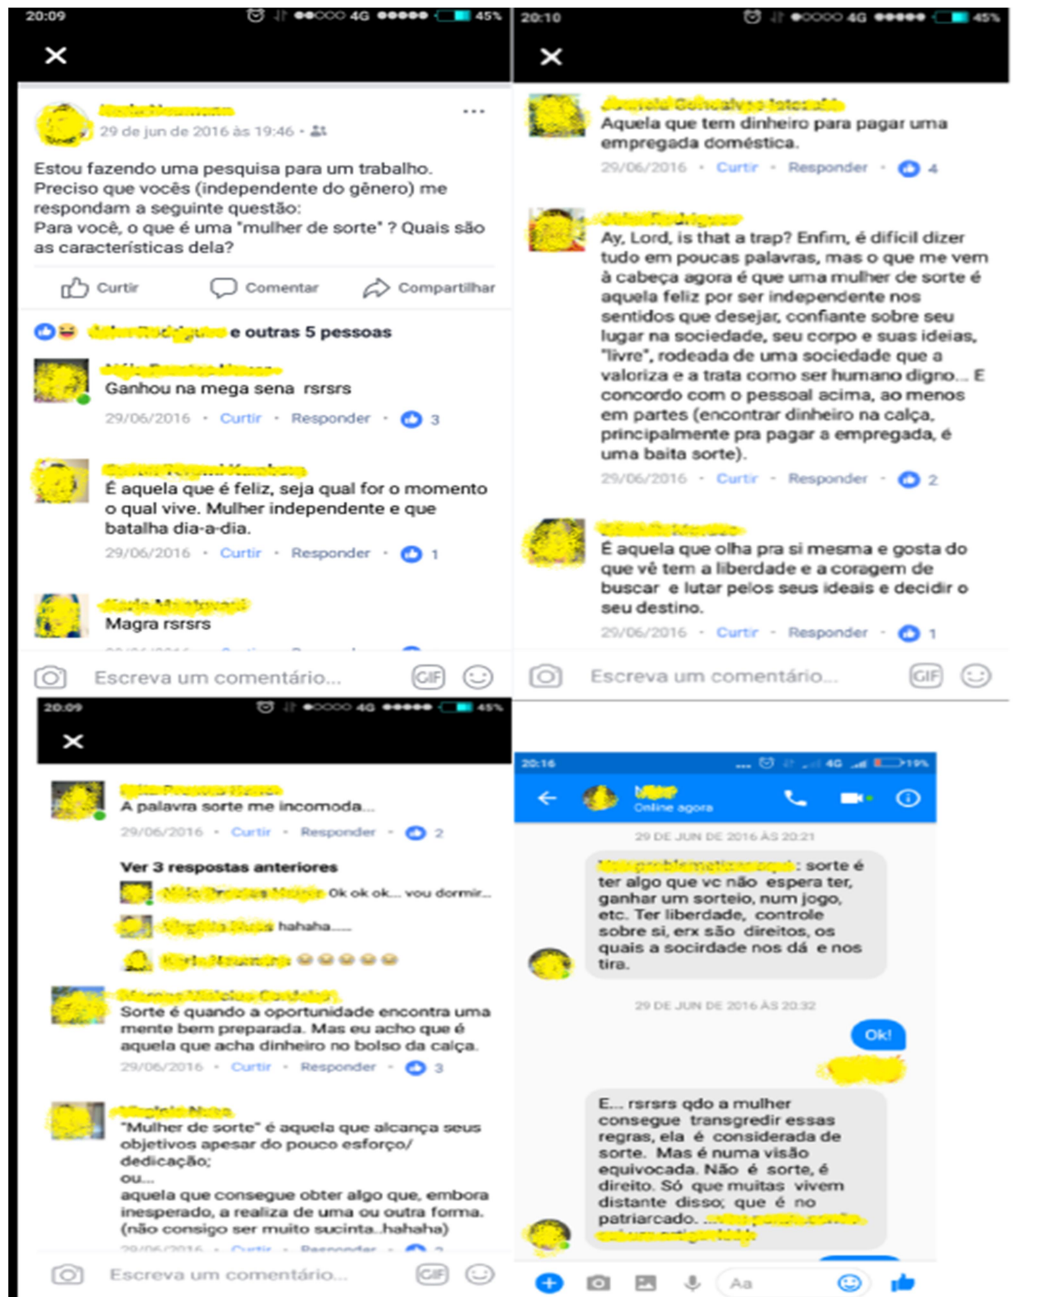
20:09 4G 45%

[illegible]
29 de jun de 2016 às 19:46

Estou fazendo uma pesquisa para um trabalho. Preciso que vocês (independente do gênero) me respondam a seguinte questão:
Para você, o que é uma "mulher de sorte" ? Quais são as características dela?

Curtir Comentar Compartilhar

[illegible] e outras 5 pessoas

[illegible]
Ganhou na mega sena rsrsrs
29/06/2016 · Curtir · Responder · 3

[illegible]
É aquela que é feliz, seja qual for o momento o qual vive. Mulher independente e que batalha dia-a-dia.
29/06/2016 · Curtir · Responder · 1

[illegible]
Magra rsrsrs

Escreva um comentário...

20:10 4G 45%

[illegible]
Aquela que tem dinheiro para pagar uma empregada doméstica.
29/06/2016 · Curtir · Responder · 4

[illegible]
Ay, Lord, is that a trap? Enfim, é difícil dizer tudo em poucas palavras, mas o que me vem à cabeça agora é que uma mulher de sorte é aquela feliz por ser independente nos sentidos que desejar, confiante sobre seu lugar na sociedade, seu corpo e suas ideias, "livre", rodeada de uma sociedade que a valoriza e a trata como ser humano digno... E concordo com o pessoal acima, ao menos em partes (encontrar dinheiro na calça, principalmente pra pagar a empregada, é uma baita sorte).
29/06/2016 · Curtir · Responder · 2

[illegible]
É aquela que olha pra si mesma e gosta do que vê tem a liberdade e a coragem de buscar e lutar pelos seus ideais e decidir o seu destino.
29/06/2016 · Curtir · Responder · 1

Escreva um comentário...

20:09 4G 45%

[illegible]
A palavra sorte me incomoda...
29/06/2016 · Curtir · Responder · 2

Ver 3 respostas anteriores
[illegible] Ok ok ok... vou dormir...
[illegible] hahaha.....
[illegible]

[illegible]
Sorte é quando a oportunidade encontra uma mente bem preparada. Mas eu acho que é aquela que acha dinheiro no bolso da calça.
29/06/2016 · Curtir · Responder · 3

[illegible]
"Mulher de sorte" é aquela que alcança seus objetivos apesar do pouco esforço/ dedicação;
ou...
aquela que consegue obter algo que, embora inesperado, a realiza de uma ou outra forma.
(não consigo ser muito sucinta..hahaha)

Escreva um comentário...

20:16 4G 19%
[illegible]
Online agora

29 DE JUN DE 2016 ÀS 20:21
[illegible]: sorte é ter algo que vc não espera ter, ganhar um sorteio, num jogo, etc. Ter liberdade, controle sobre si, erx são direitos, os quais a socirdade nos dá e nos tira.

29 DE JUN DE 2016 ÀS 20:32
Ok!

E... rsrsrs qdo a mulher consegue transgredir essas regras, ela é considerada de sorte. Mas é numa visão equivocada. Não é sorte, é direito. Só que muitas vivem distante disso; que é no patriarcado. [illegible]

Aa